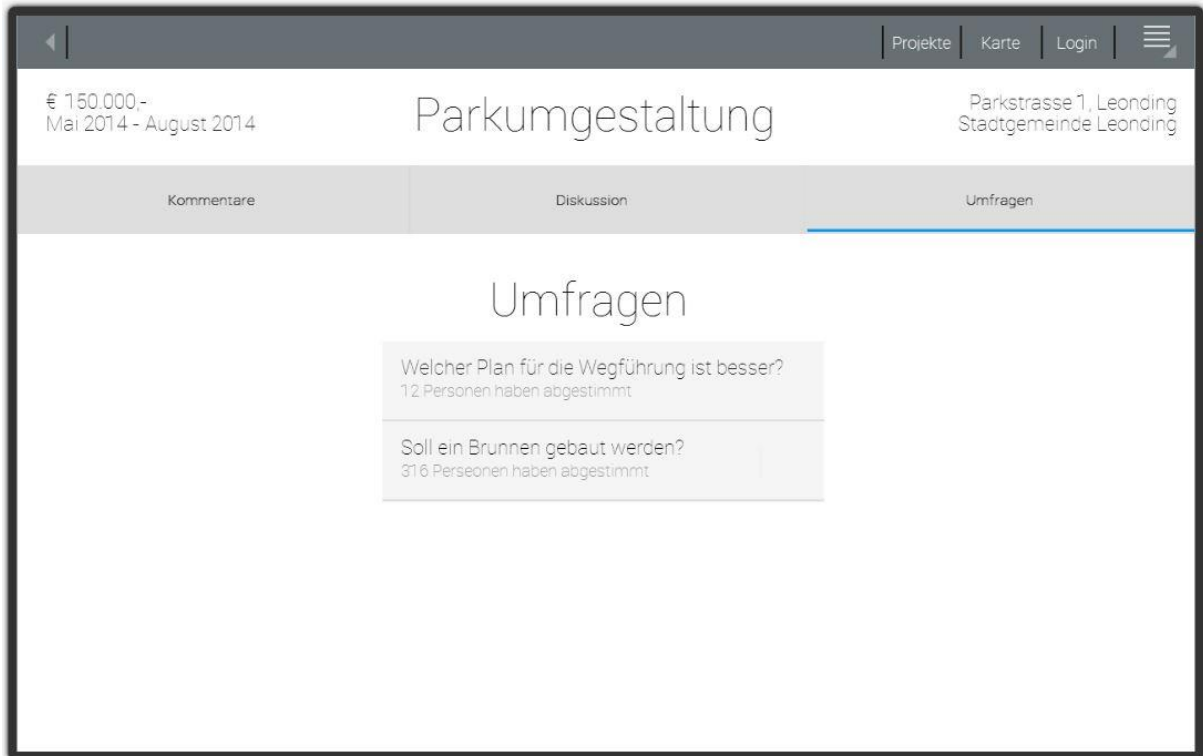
Projekte Karte Login

€ 150.000,-
Mai 2014 - August 2014

Parkumgestaltung

Parkstrasse 1, Leonding
Stadtgemeinde Leonding

Kommentare

Diskussion

Umfragen

Umfragen

Welcher Plan für die Wegführung ist besser?
12 Personen haben abgestimmt

Soll ein Brunnen gebaut werden?
316 Perseonen haben abgestimmt